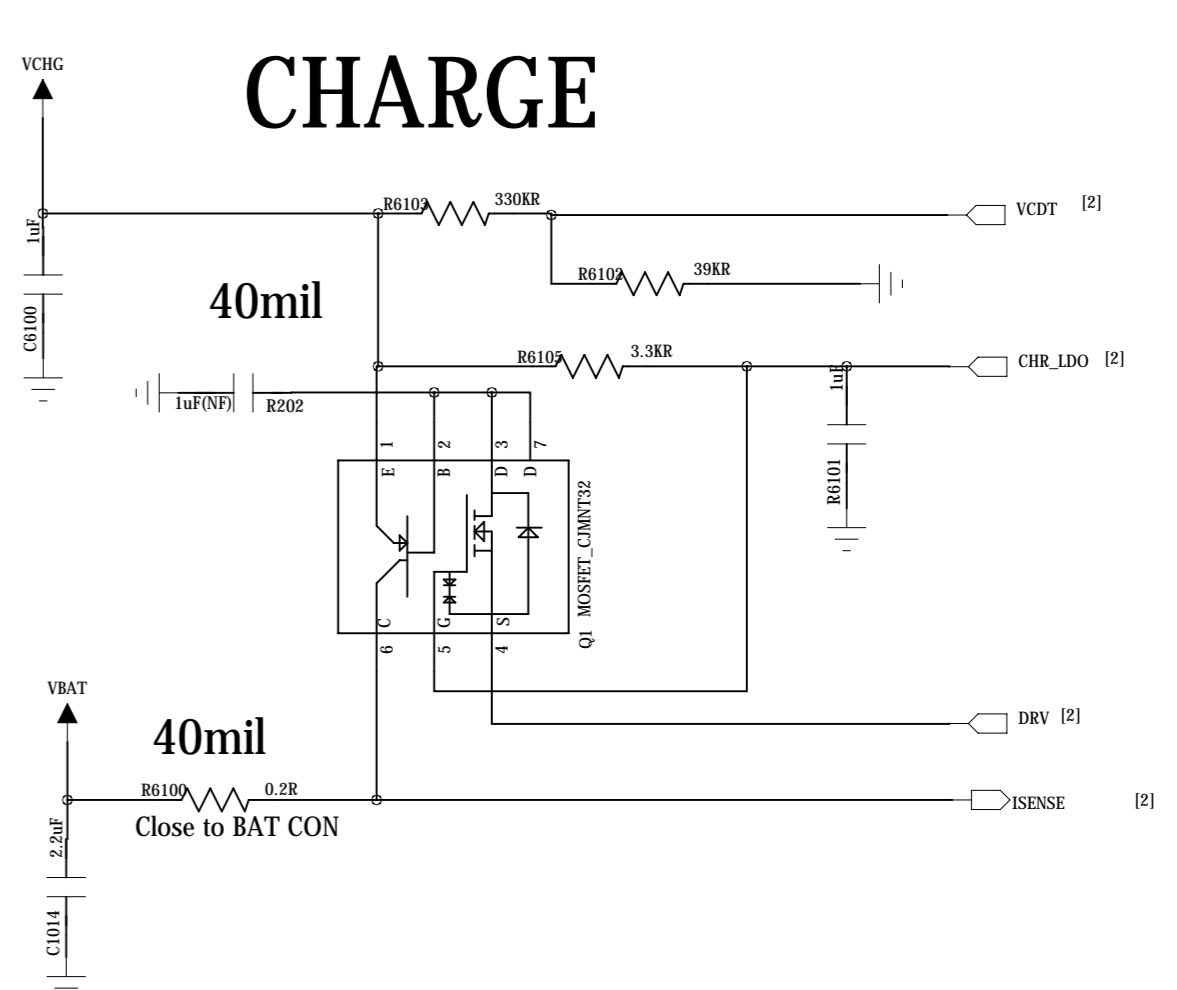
VCHG

CHARGE

R6103 330KR

VCDT [2]

1uF

R6102 39KR

40mil

C6100

R6105 3.3KR

CHR_LDO [2]

1uF

1uF(NF) R202

1 2 3 7

E B D D

R6101

Q1 MOSFET_CJMNT32

C G S

6 5 4

VBAT

DRV [2]

40mil

R6100 0.2R

ISENSE [2]

Close to BAT CON

2.2uF

C1014